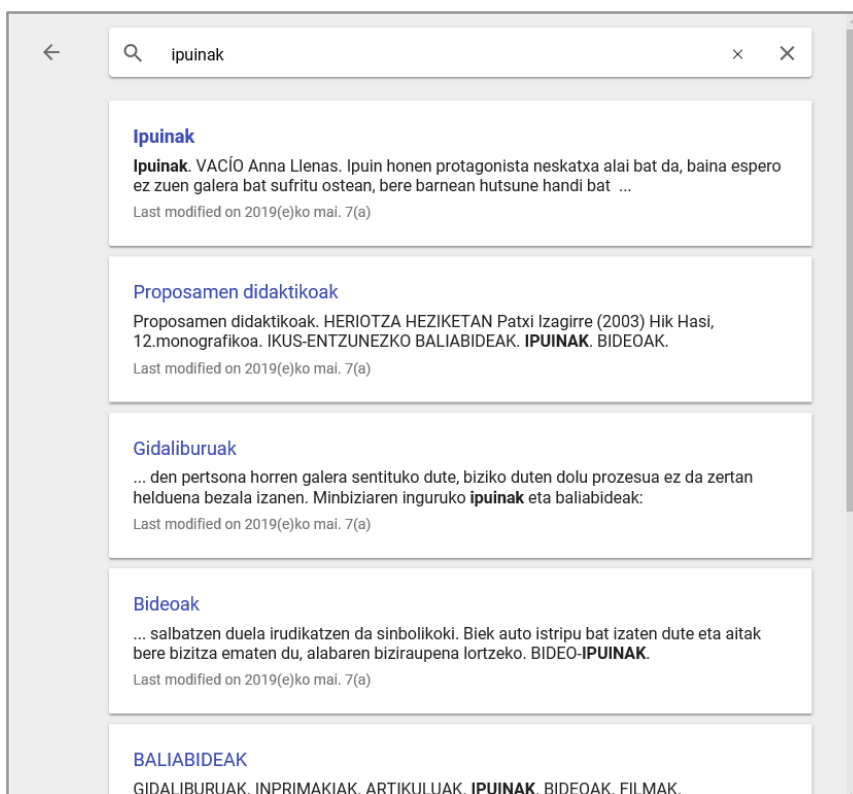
ipuinak

Ipuinak

Ipuinak. VACÍO Anna Llenas. Ipuin honen protagonista neskatxa alai bat da, baina espero ez zuen galera bat sufritu ostean, bere barnean hutsune handi bat ...

Last modified on 2019(e)ko mai. 7(a)

Proposamen didaktikoak

Proposamen didaktikoak. HERIOTZA HEZIKETAN Patxi Izagirre (2003) Hik Hasi, 12.monografikoa. IKUS-ENTZUNEZKO BALIABIDEAK. IPUINAK. BIDEOAK.

Last modified on 2019(e)ko mai. 7(a)

Gidaliburuak

... den pertsona horren galera sentituko dute, biziko duten dolu prozesua ez da zertan helduena bezala izanen. Minbiziaren inguruko ipuinak eta baliabideak:

Last modified on 2019(e)ko mai. 7(a)

Bideoak

... salbatzen duela irudikatzen da sinbolikoki. Biek auto istripu bat izaten dute eta aitak bere bizitza ematen du, alabaren biziraupena lortzeko. BIDEO-IPUINAK.

Last modified on 2019(e)ko mai. 7(a)

BALIABIDEAK

GIDALIBURUAK. INPRIMAKIAK. ARTIKULUAK. IPUINAK. BIDEOAK. FILMAK.